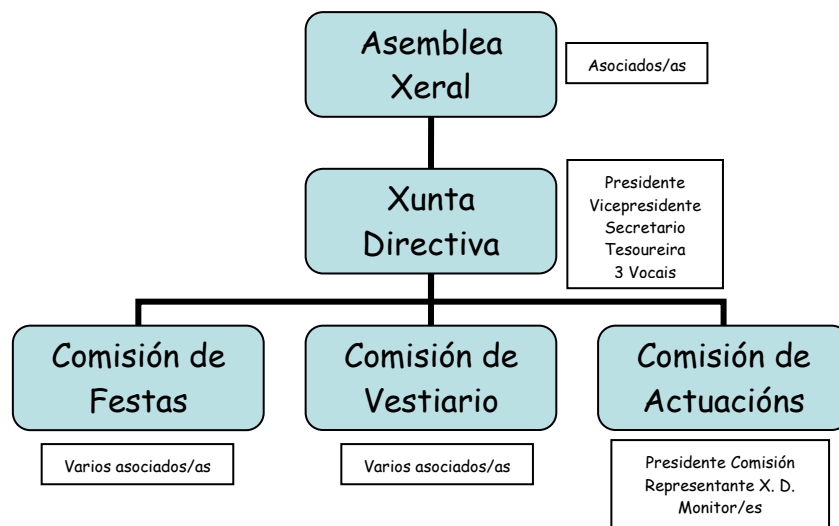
Asemblea Xeral

Asociados/as

Xunta Directiva

Presidente
Vicepresidente
Secretario
Tesoureira
3 Vocais

Comisión de Festas

Varios asociados/as

Comisión de Vestiario

Varios asociados/as

Comisión de Actuacións

Presidente Comisión
Representante X. D.
Monitor/es